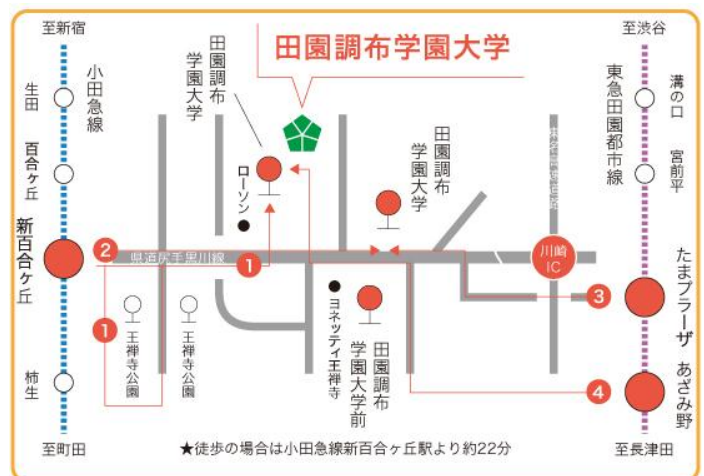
田園調布学園大学

至新宿
小田急線
生田
百合ヶ丘
新百合ヶ丘
柿生
至町田

田園調布学園大学
ローソン
田園調布学園大学
東名高速道路
川崎IC
県道尻手黒川線
王禅寺公園
王禅寺公園
ヨネッティ王禅寺
田園調布学園大学前

至渋谷
東急田園都市線
溝の口
宮前平
たまプラーザ
あざみ野
至長津田

1
2
1
3
4

★徒歩の場合は小田急線新百合ヶ丘駅より約22分